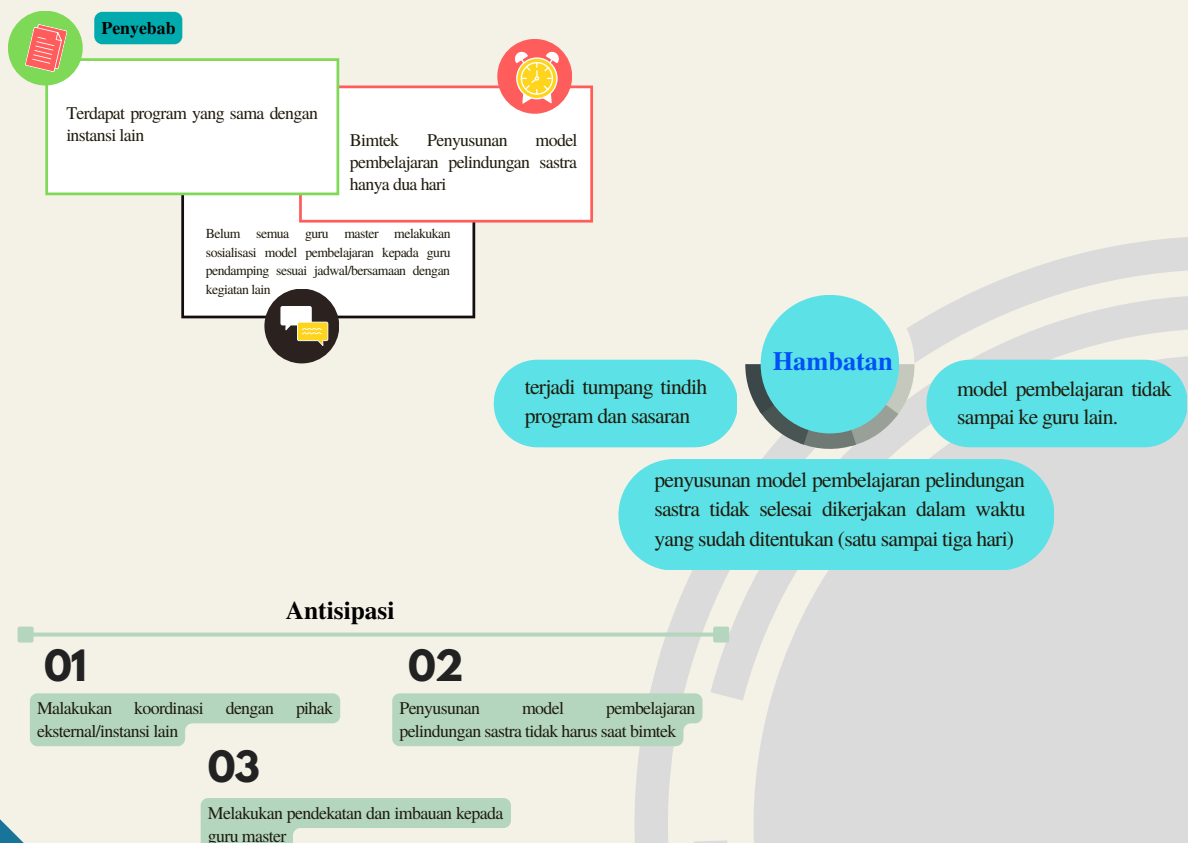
Penyebab

Terdapat program yang sama dengan instansi lain

Bimtek Penyusunan model pembelajaran pelindungan sastra hanya dua hari

Belum semua guru master melakukan sosialisasi model pembelajaran kepada guru pendamping sesuai jadwal/bersamaan dengan kegiatan lain

Hambatan

terjadi tumpang tindih program dan sasaran

model pembelajaran tidak sampai ke guru lain.

penyusunan model pembelajaran pelindungan sastra tidak selesai dikerjakan dalam waktu yang sudah ditentukan (satu sampai tiga hari)

Antisipasi

01

Malakukan koordinasi dengan pihak eksternal/instansi lain

02

Penyusunan model pembelajaran pelindungan sastra tidak harus saat bimtek

03

Melakukan pendekatan dan imbauan kepada guru master